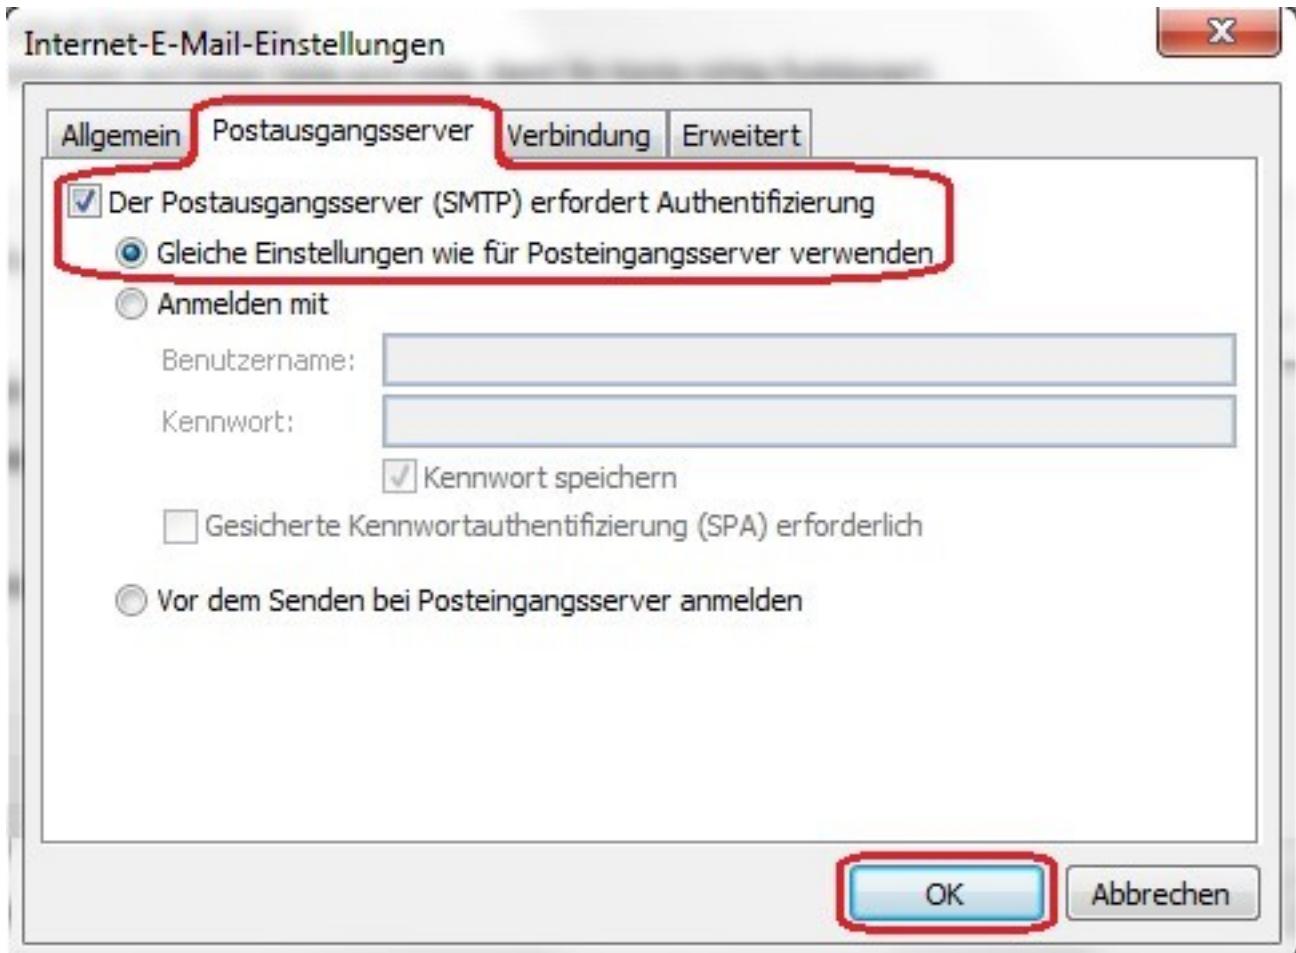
Internet-E-Mail-Einstellungen

Allgemein | Postausgangsserver | Verbindung | Erweitert

Der Postausgangsserver (SMTP) erfordert Authentifizierung

Gleiche Einstellungen wie für Posteingangsserver verwenden

Anmelden mit

Benutzername:

Kennwort:

Kennwort speichern

Gesicherte Kennwortauthentifizierung (SPA) erforderlich

Vor dem Senden bei Posteingangsserver anmelden

OK

Abbrechen